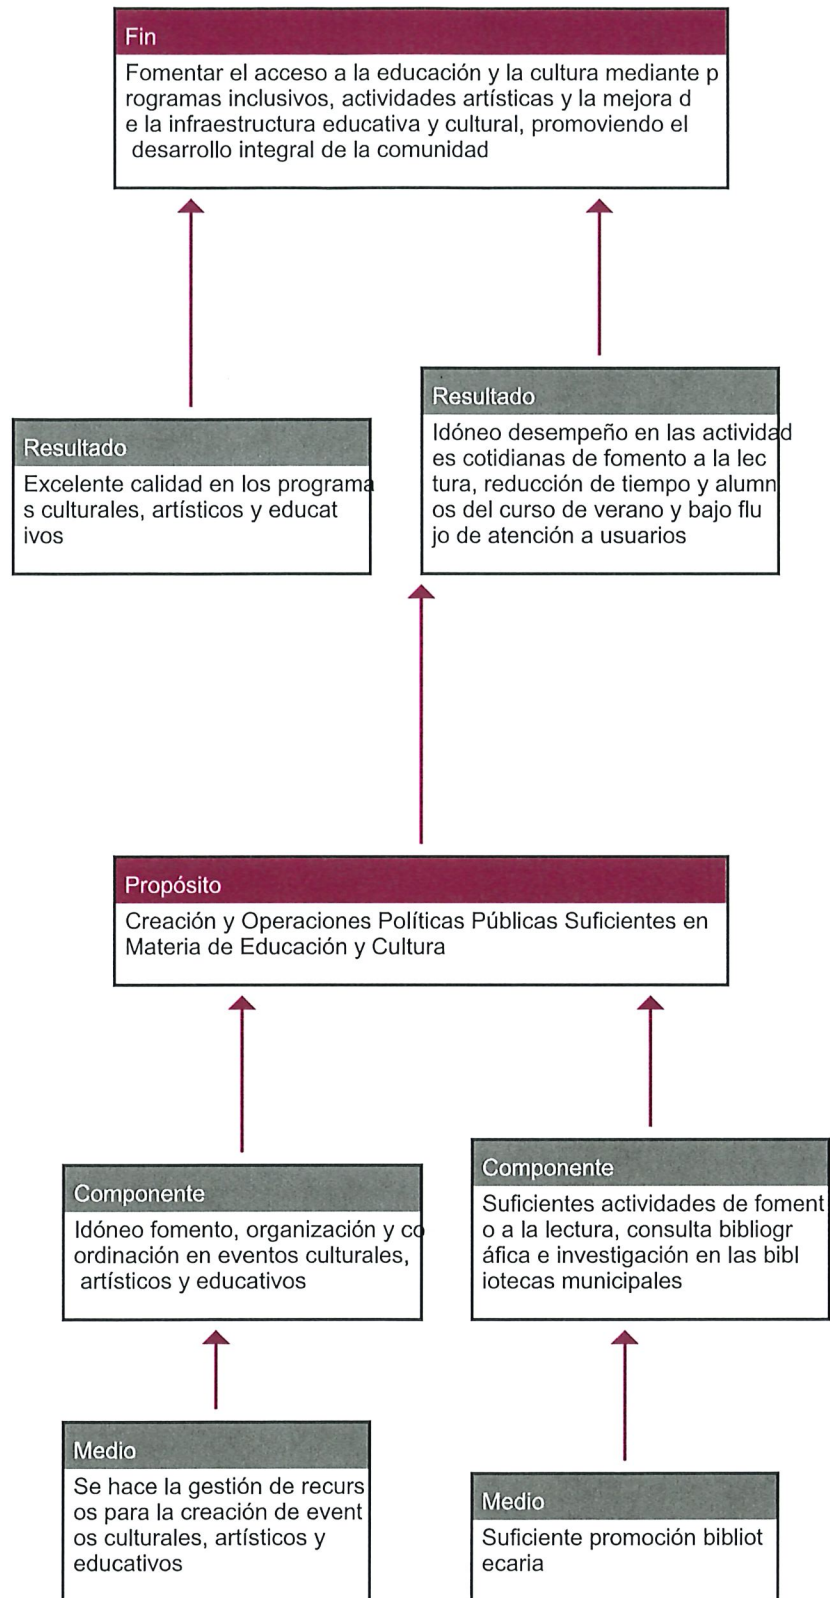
Fin

Fomentar el acceso a la educación y la cultura mediante programas inclusivos, actividades artísticas y la mejora de la infraestructura educativa y cultural, promoviendo el desarrollo integral de la comunidad

Resultado

Excelente calidad en los programas culturales, artísticos y educativos

Resultado

Idóneo desempeño en las actividades cotidianas de fomento a la lectura, reducción de tiempo y alumnos del curso de verano y bajo flujo de atención a usuarios

Propósito

Creación y Operaciones Políticas Públicas Suficientes en Materia de Educación y Cultura

Componente

Idóneo fomento, organización y coordinación en eventos culturales, artísticos y educativos

Componente

Suficientes actividades de fomento a la lectura, consulta bibliográfica e investigación en las bibliotecas municipales

Medio

Se hace la gestión de recursos para la creación de eventos culturales, artísticos y educativos

Medio

Suficiente promoción bibliotecaria